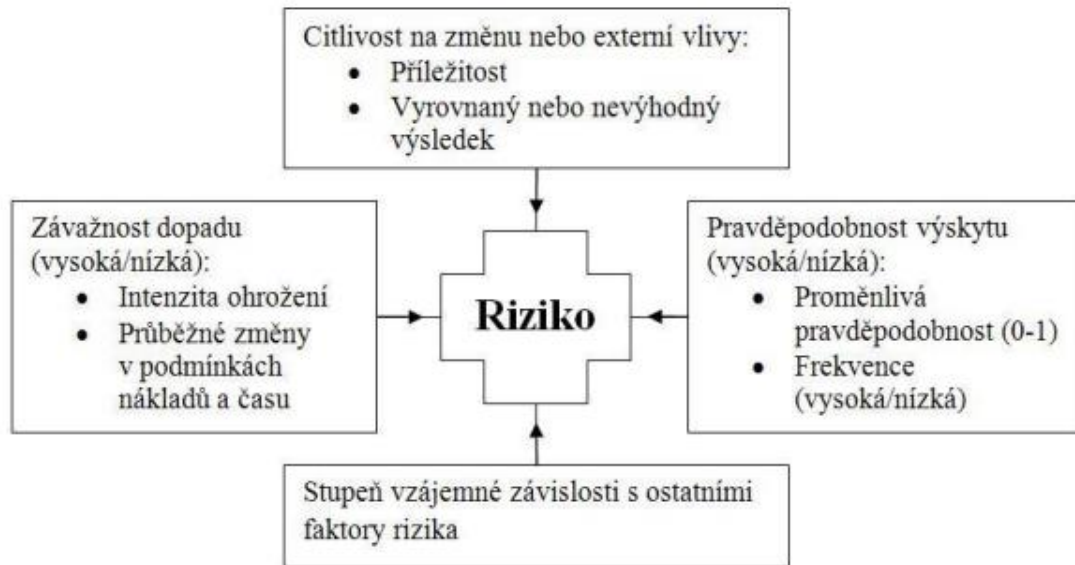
Citlivost na změnu nebo externí vlivy:
- Příležitost
- Vyrovnaný nebo nevýhodný výsledek

Závažnost dopadu (vysoká/nízká):
- Intenzita ohrožení
- Průběžné změny v podmínkách nákladů a času

Riziko

Pravděpodobnost výskytu (vysoká/nízká):
- Proměnlivá pravděpodobnost (0-1)
- Frekvence (vysoká/nízká)

Stupeň vzájemné závislosti s ostatními faktory rizika